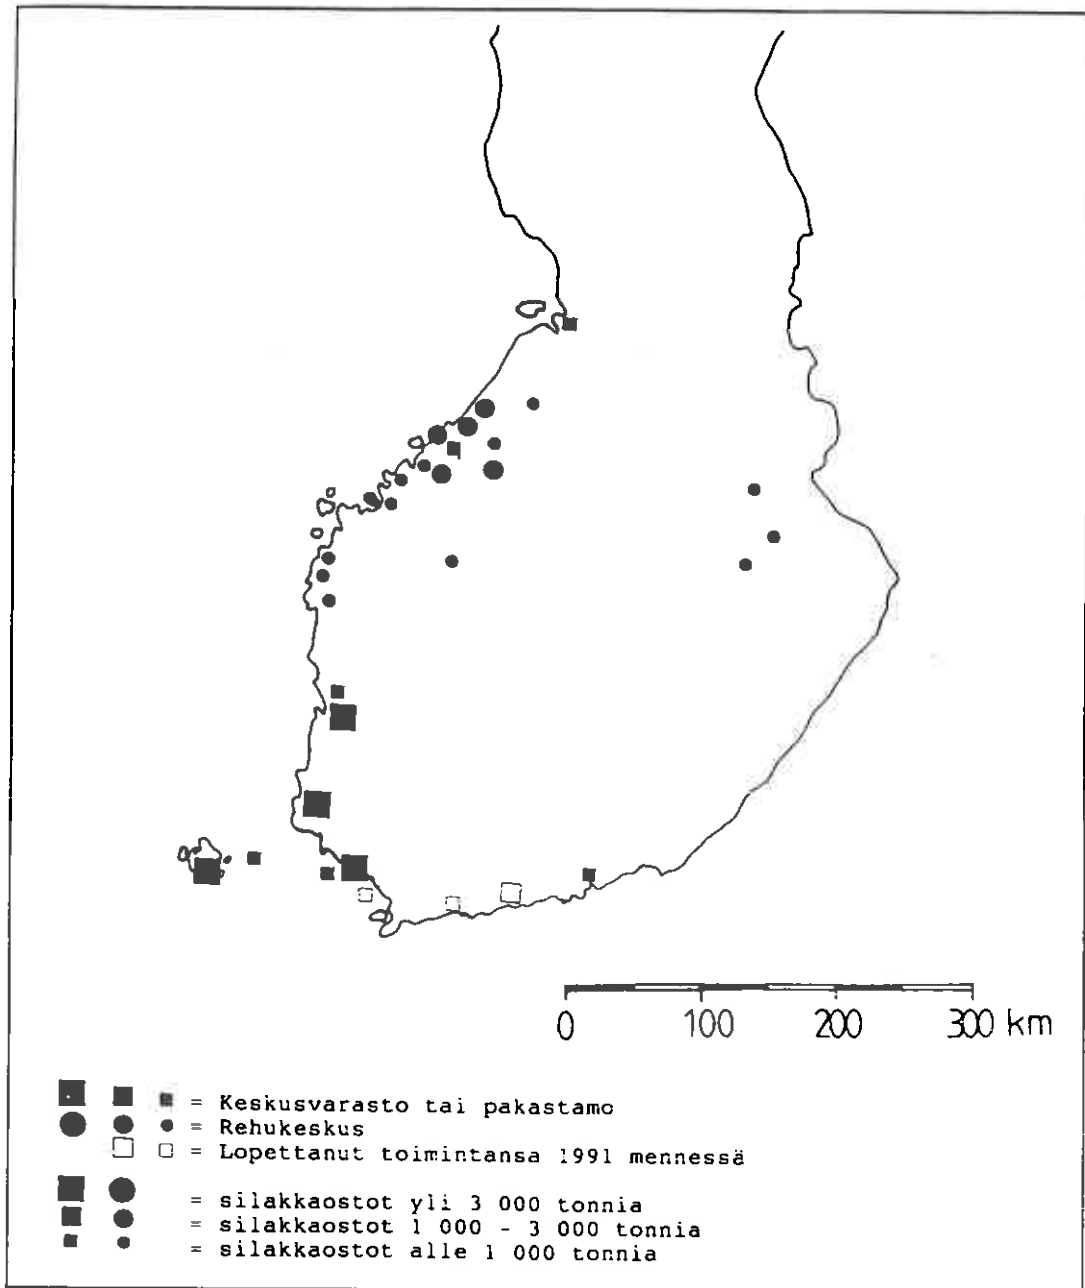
0 100 200 300 km

= Keskusvarasto tai pakastamo
= Rehukeskus
= Lopettanut toimintansa 1991 mennessä

= silakkaostot yli 3 000 tonnia
= silakkaostot 1 000 - 3 000 tonnia
= silakkaostot alle 1 000 tonnia